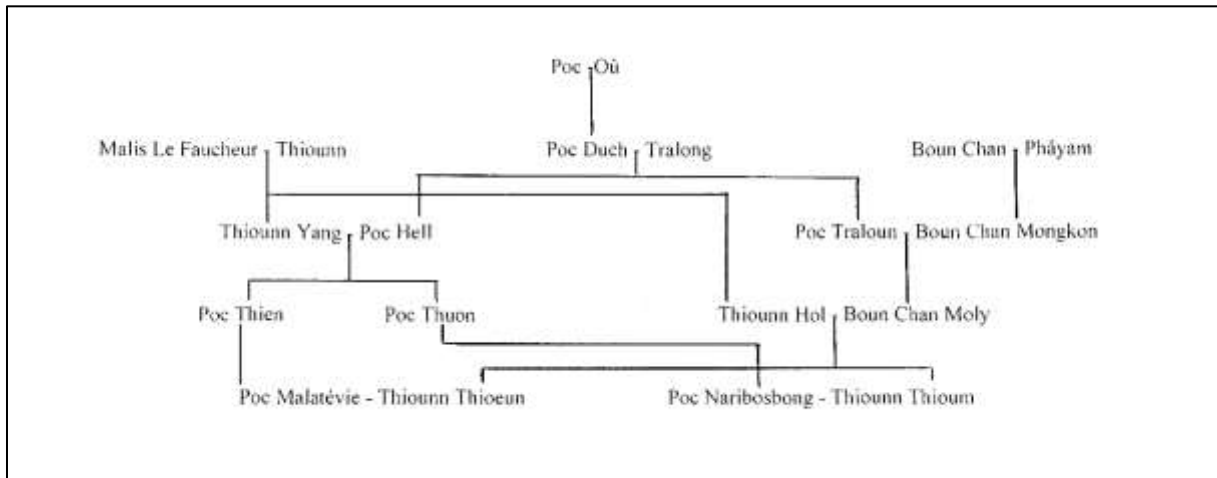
Poc Où

Malis Le Faucheur Thiounn

Poc Duch Tralong

Boun Chan Phâyam

Thiounn Yang Poc Hell

Poc Traloun Boun Chan Mongkon

Poc Thien

Poc Thuon

Thiounn Hol Boun Chan Moly

Poc Malatévie - Thiounn Thioeun

Poc Naribosbong - Thiounn Thioum